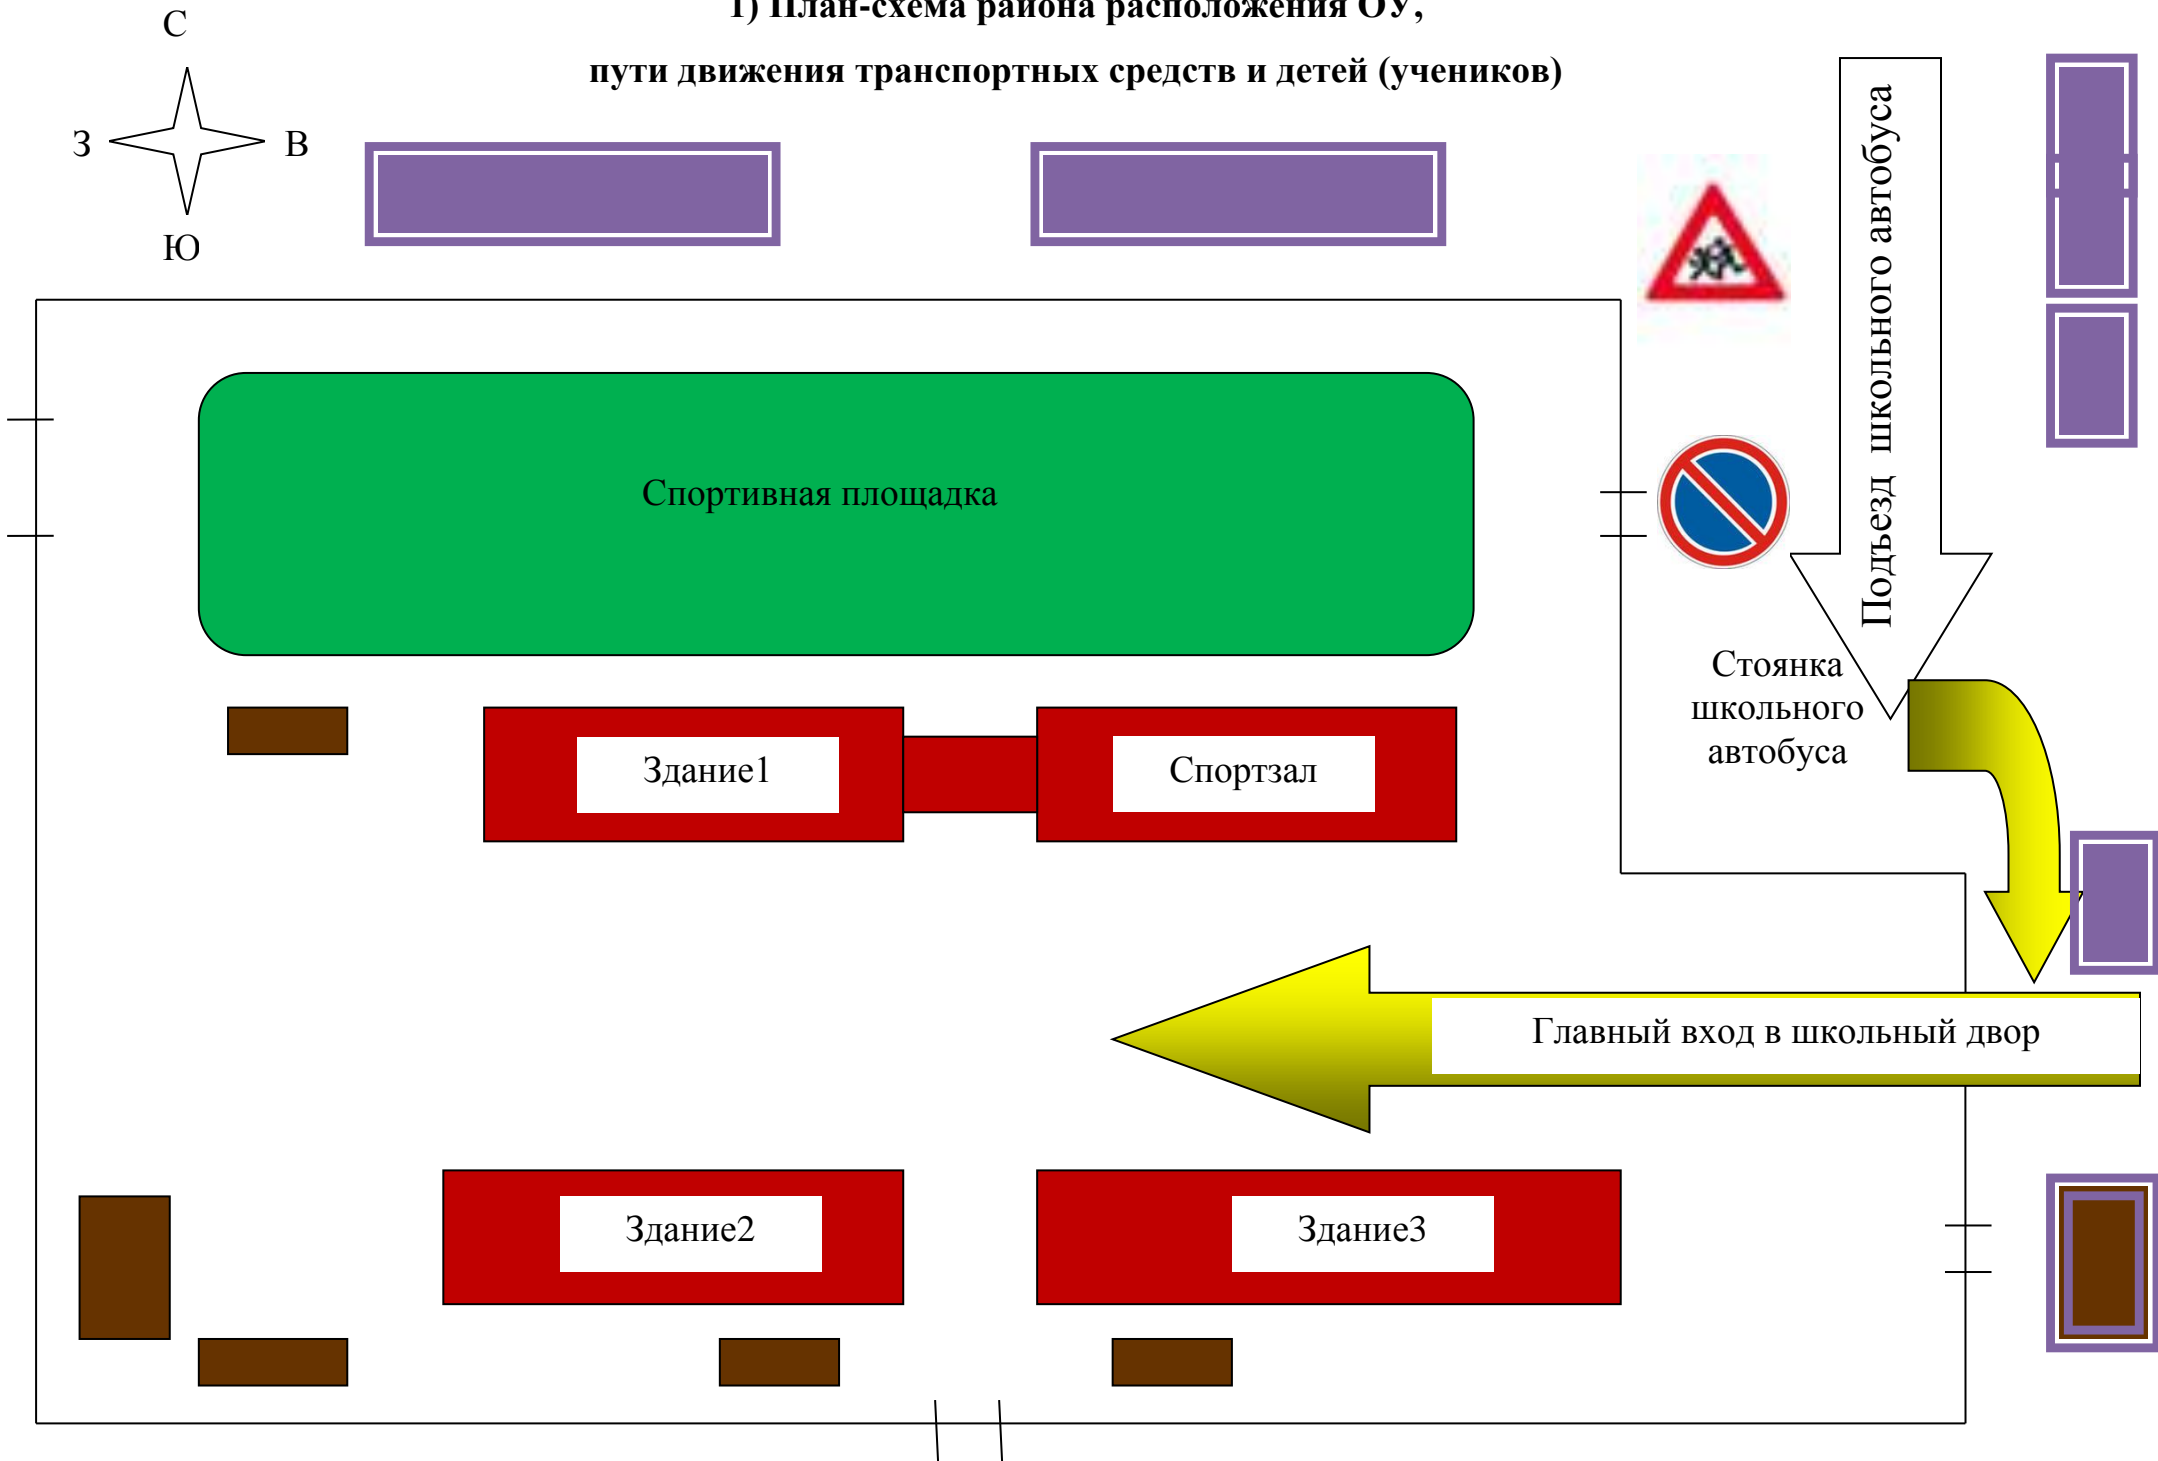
1) План-схема района расположения ОУ,

пути движения транспортных средств и детей (учеников)

С

З

В

Ю

Подъезд школьного автобуса

Спортивная площадка

Стоянка школьного автобуса

Здание1

Спортзал

Главный вход в школьный двор

Здание2

Здание3